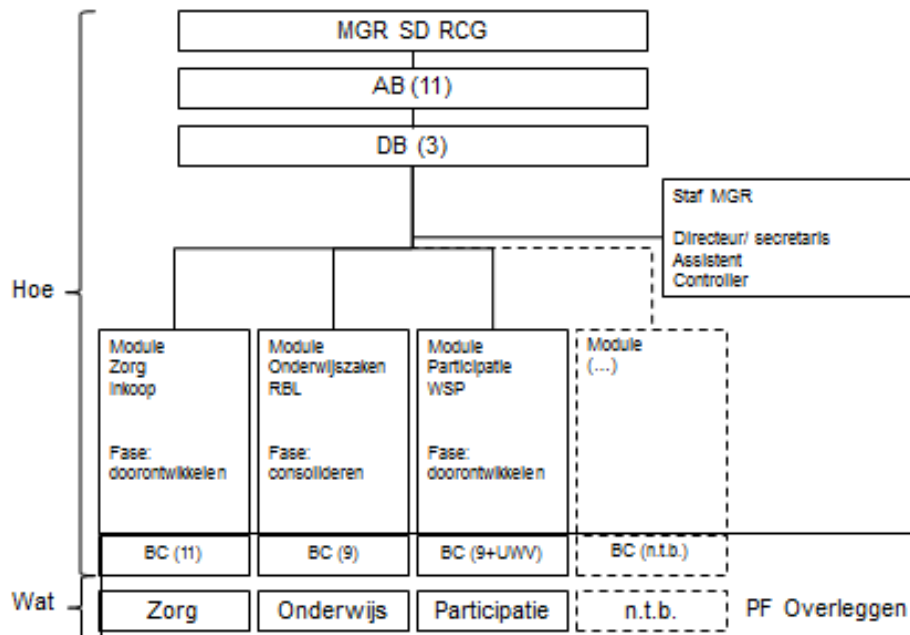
MGR SD RCG

AB (11)

DB (3)

Staf MGR

Directeur/ secretaris
Assistent
Controller

Hoe

Module
Zorg
Inkoop

Fase:
doorontwikkelen

Module
Onderwijszaken
RBL

Fase:
consolideren

Module
Participatie
WSP

Fase:
doorontwikkelen

Module
(....)

BC (11)

BC (9)

BC (9+UWV)

BC (n.t.b.)

Wat

Zorg

Onderwijs

Participatie

n.t.b.

PF Overleggen